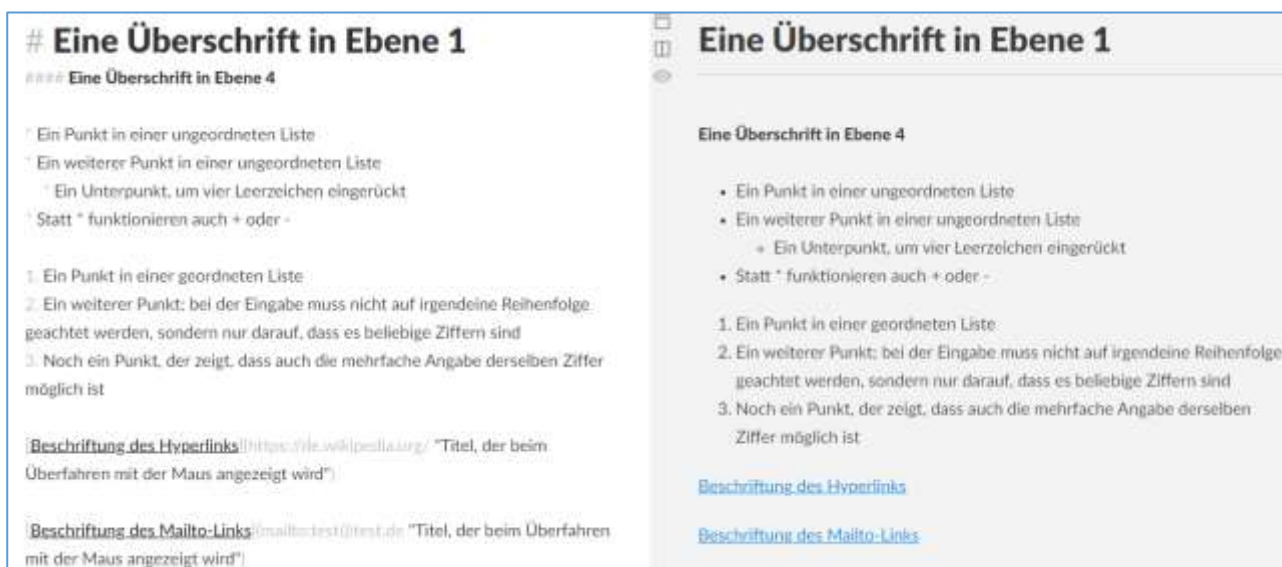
# Eine Überschrift in Ebene 1

#### Eine Überschrift in Ebene 4

* Ein Punkt in einer ungeordneten Liste
* Ein weiterer Punkt in einer ungeordneten Liste
    * Ein Unterpunkt, um vier Leerzeichen eingerückt
* Statt * funktionieren auch + oder -

1. Ein Punkt in einer geordneten Liste
2. Ein weiterer Punkt; bei der Eingabe muss nicht auf irgendeine Reihenfolge geachtet werden, sondern nur darauf, dass es beliebige Ziffern sind
3. Noch ein Punkt, der zeigt, dass auch die mehrfache Angabe derselben Ziffer möglich ist

[Beschriftung des Hyperlinks](https://de.wikipedia.org/ "Titel, der beim Überfahren mit der Maus angezeigt wird")

[Beschriftung des Mailto-Links](mailto:test@test.de "Titel, der beim Überfahren mit der Maus angezeigt wird")

Eine Überschrift in Ebene 1

Eine Überschrift in Ebene 4

• Ein Punkt in einer ungeordneten Liste
• Ein weiterer Punkt in einer ungeordneten Liste
◦ Ein Unterpunkt, um vier Leerzeichen eingerückt
• Statt * funktionieren auch + oder -

1. Ein Punkt in einer geordneten Liste
2. Ein weiterer Punkt; bei der Eingabe muss nicht auf irgendeine Reihenfolge geachtet werden, sondern nur darauf, dass es beliebige Ziffern sind
3. Noch ein Punkt, der zeigt, dass auch die mehrfache Angabe derselben Ziffer möglich ist

Beschriftung des Hyperlinks

Beschriftung des Mailto-Links